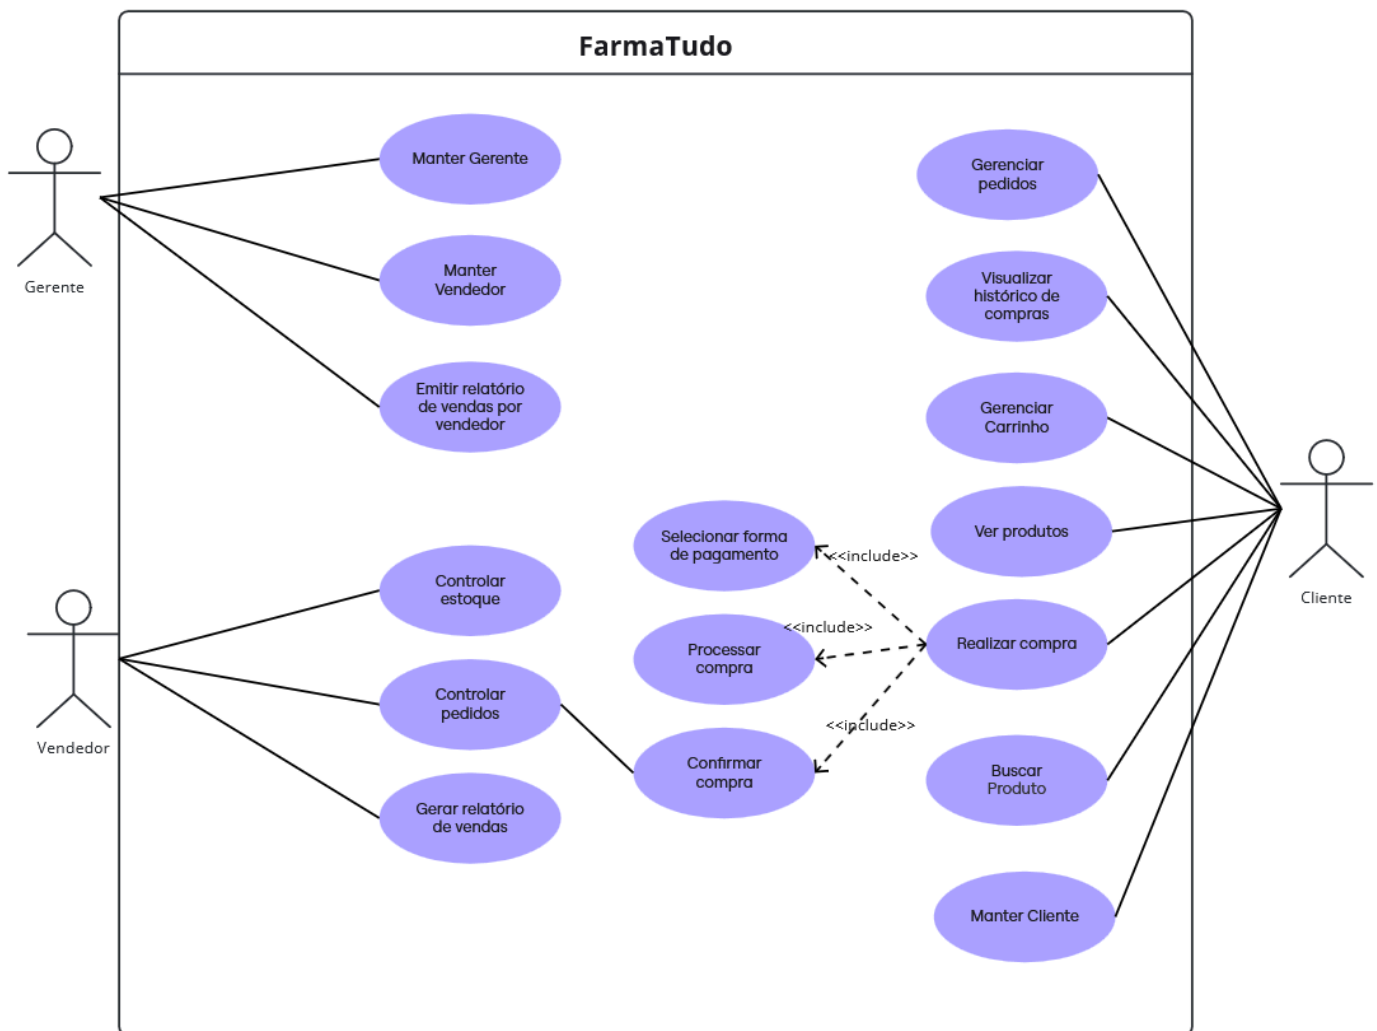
FarmaTudo

Gerente

Manter Gerente

Manter Vendedor

Emitir relatório de vendas por vendedor

Vendedor

Controlar estoque

Controlar pedidos

Gerar relatório de vendas

Selecionar forma de pagamento

Processar compra

Confirmar compra

<<include>>

<<include>>

<<include>>

Gerenciar pedidos

Visualizar histórico de compras

Gerenciar Carrinho

Ver produtos

Realizar compra

Buscar Produto

Manter Cliente

Cliente